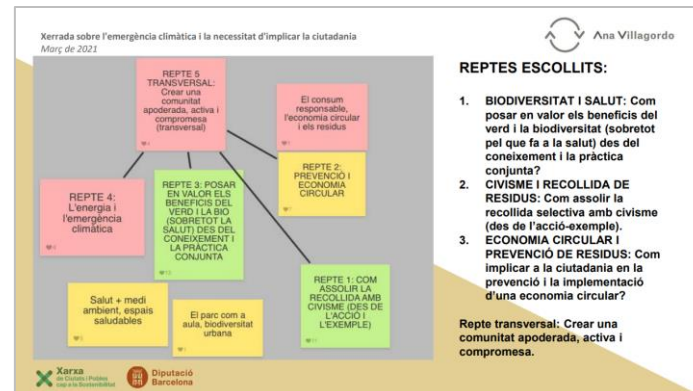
Xerrada sobre l'emergència climàtica i la necessitat d'implicar la ciutadania
Març de 2021

Ana Villagordo

REPTE 5 TRANSVERSAL: Crear una comunitat apoderada, activa i compromesa (transversal)

El consum responsable, l'economia circular i els residus

REPTE 2: PREVENCIÓ I ECONOMIA CIRCULAR

REPTE 4: L'energia i l'emergència climàtica

REPTE 3: POSAR EN VALOR ELS BENEFICIS DEL VERD I LA BIO (SOBRETOT LA SALUT) DES DEL CONEIXEMENT I LA PRÀCTICA CONJUNTA

REPTE 1: COM ASSOLIR LA RECOLLIDA AMB CIVISME (DES DE L'ACCIÓ I L'EXEMPLE)

Salut + medi ambient, espais saludables

El parc com a aula, biodiversitat urbana

REPTES ESCOLLITS:

1. BIODIVERSITAT I SALUT: Com posar en valor els beneficis del verd i la biodiversitat (sobretot pel que fa a la salut) des del coneixement i la pràctica conjunta?
2. CIVISME I RECOLLIDA DE RESIDUS: Com assolir la recollida selectiva amb civisme (des de l'acció-exemple).
3. ECONOMIA CIRCULAR I PREVENCIÓ DE RESIDUS: Com implicar a la ciutadania en la prevenció i la implementació d'una economia circular?

Repte transversal: Crear una comunitat apoderada, activa i compromesa.

Xarxa de Ciutats i Pobles cap a la Sostenibilitat

Diputació Barcelona